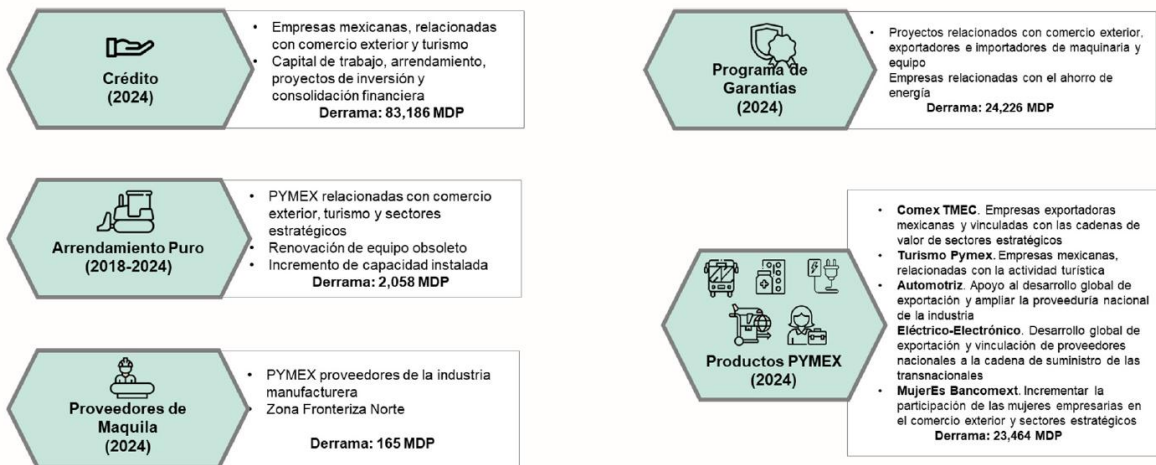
Crédito
(2024)

- Empresas mexicanas, relacionadas con comercio exterior y turismo
- Capital de trabajo, arrendamiento, proyectos de inversión y consolidación financiera

Derrama: 83,186 MDP

Programa de Garantías
(2024)

- Proyectos relacionados con comercio exterior, exportadores e importadores de maquinaria y equipo
- Empresas relacionadas con el ahorro de energía

Derrama: 24,226 MDP

Arrendamiento Puro
(2018-2024)

- PYMEX relacionadas con comercio exterior, turismo y sectores estratégicos
- Renovación de equipo obsoleto
- Incremento de capacidad instalada

Derrama: 2,058 MDP

Productos PYMEX
(2024)

- **Comex TMEC**. Empresas exportadoras mexicanas y vinculadas con las cadenas de valor de sectores estratégicos
- **Turismo Pymex**. Empresas mexicanas, relacionadas con la actividad turística
- **Automotriz**. Apoyo al desarrollo global de exportación y ampliar la proveeduria nacional de la industria
- **Eléctrico-Electrónico**. Desarrollo global de exportación y vinculación de proveedores nacionales a la cadena de suministro de las transnacionales
- **MujerEs Bancomext**. Incrementar la participación de las mujeres empresarias en el comercio exterior y sectores estratégicos

Derrama: 23,464 MDP

Proveedores de Maquila
(2024)

- PYMEX proveedores de la industria manufacturera
- Zona Fronteriza Norte

Derrama: 165 MDP